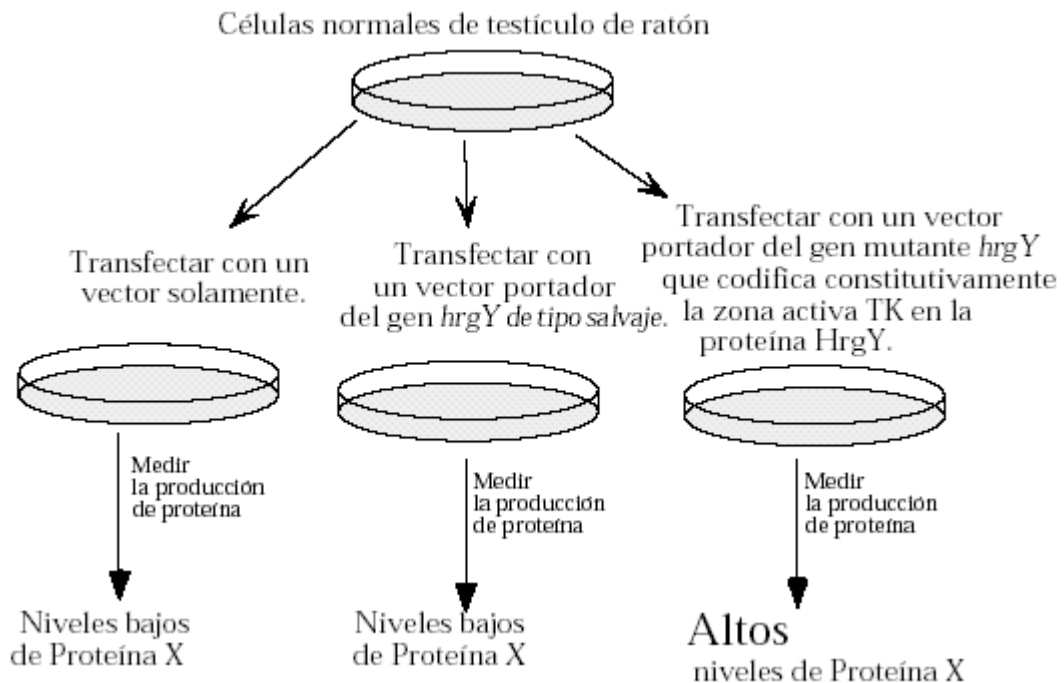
Células normales de testículo de ratón

Transfectar con un vector solamente.

Transfectar con un vector portador del gen hrgY de tipo salvaje.

Transfectar con un vector portador del gen mutante hrgY que codifica constitutivamente la zona activa TK en la proteína HrgY.

Medir la producción de proteína

Medir la producción de proteína

Medir la producción de proteína

Niveles bajos de Proteína X

Niveles bajos de Proteína X

Altos niveles de Proteína X